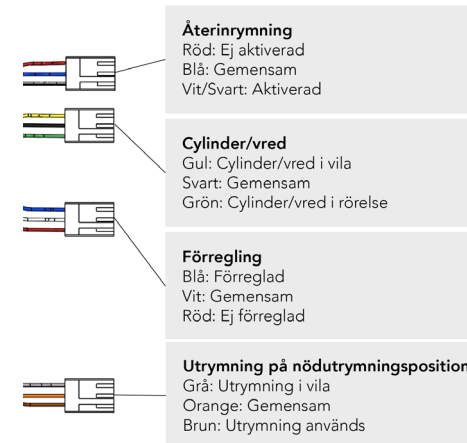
Återinrymning
Röd: Ej aktiverad
Blå: Gemensam
Vit/Svart: Aktiverad

Cylinder/vred
Gul: Cylinder/vred i vila
Svart: Gemensam
Grön: Cylinder/vred i rörelse

Förregling
Blå: Förreglad
Vit: Gemensam
Röd: Ej förreglad

Utrymning på nödutrymningsposition
Grå: Utrymning i vila
Orange: Gemensam
Brun: Utrymning används